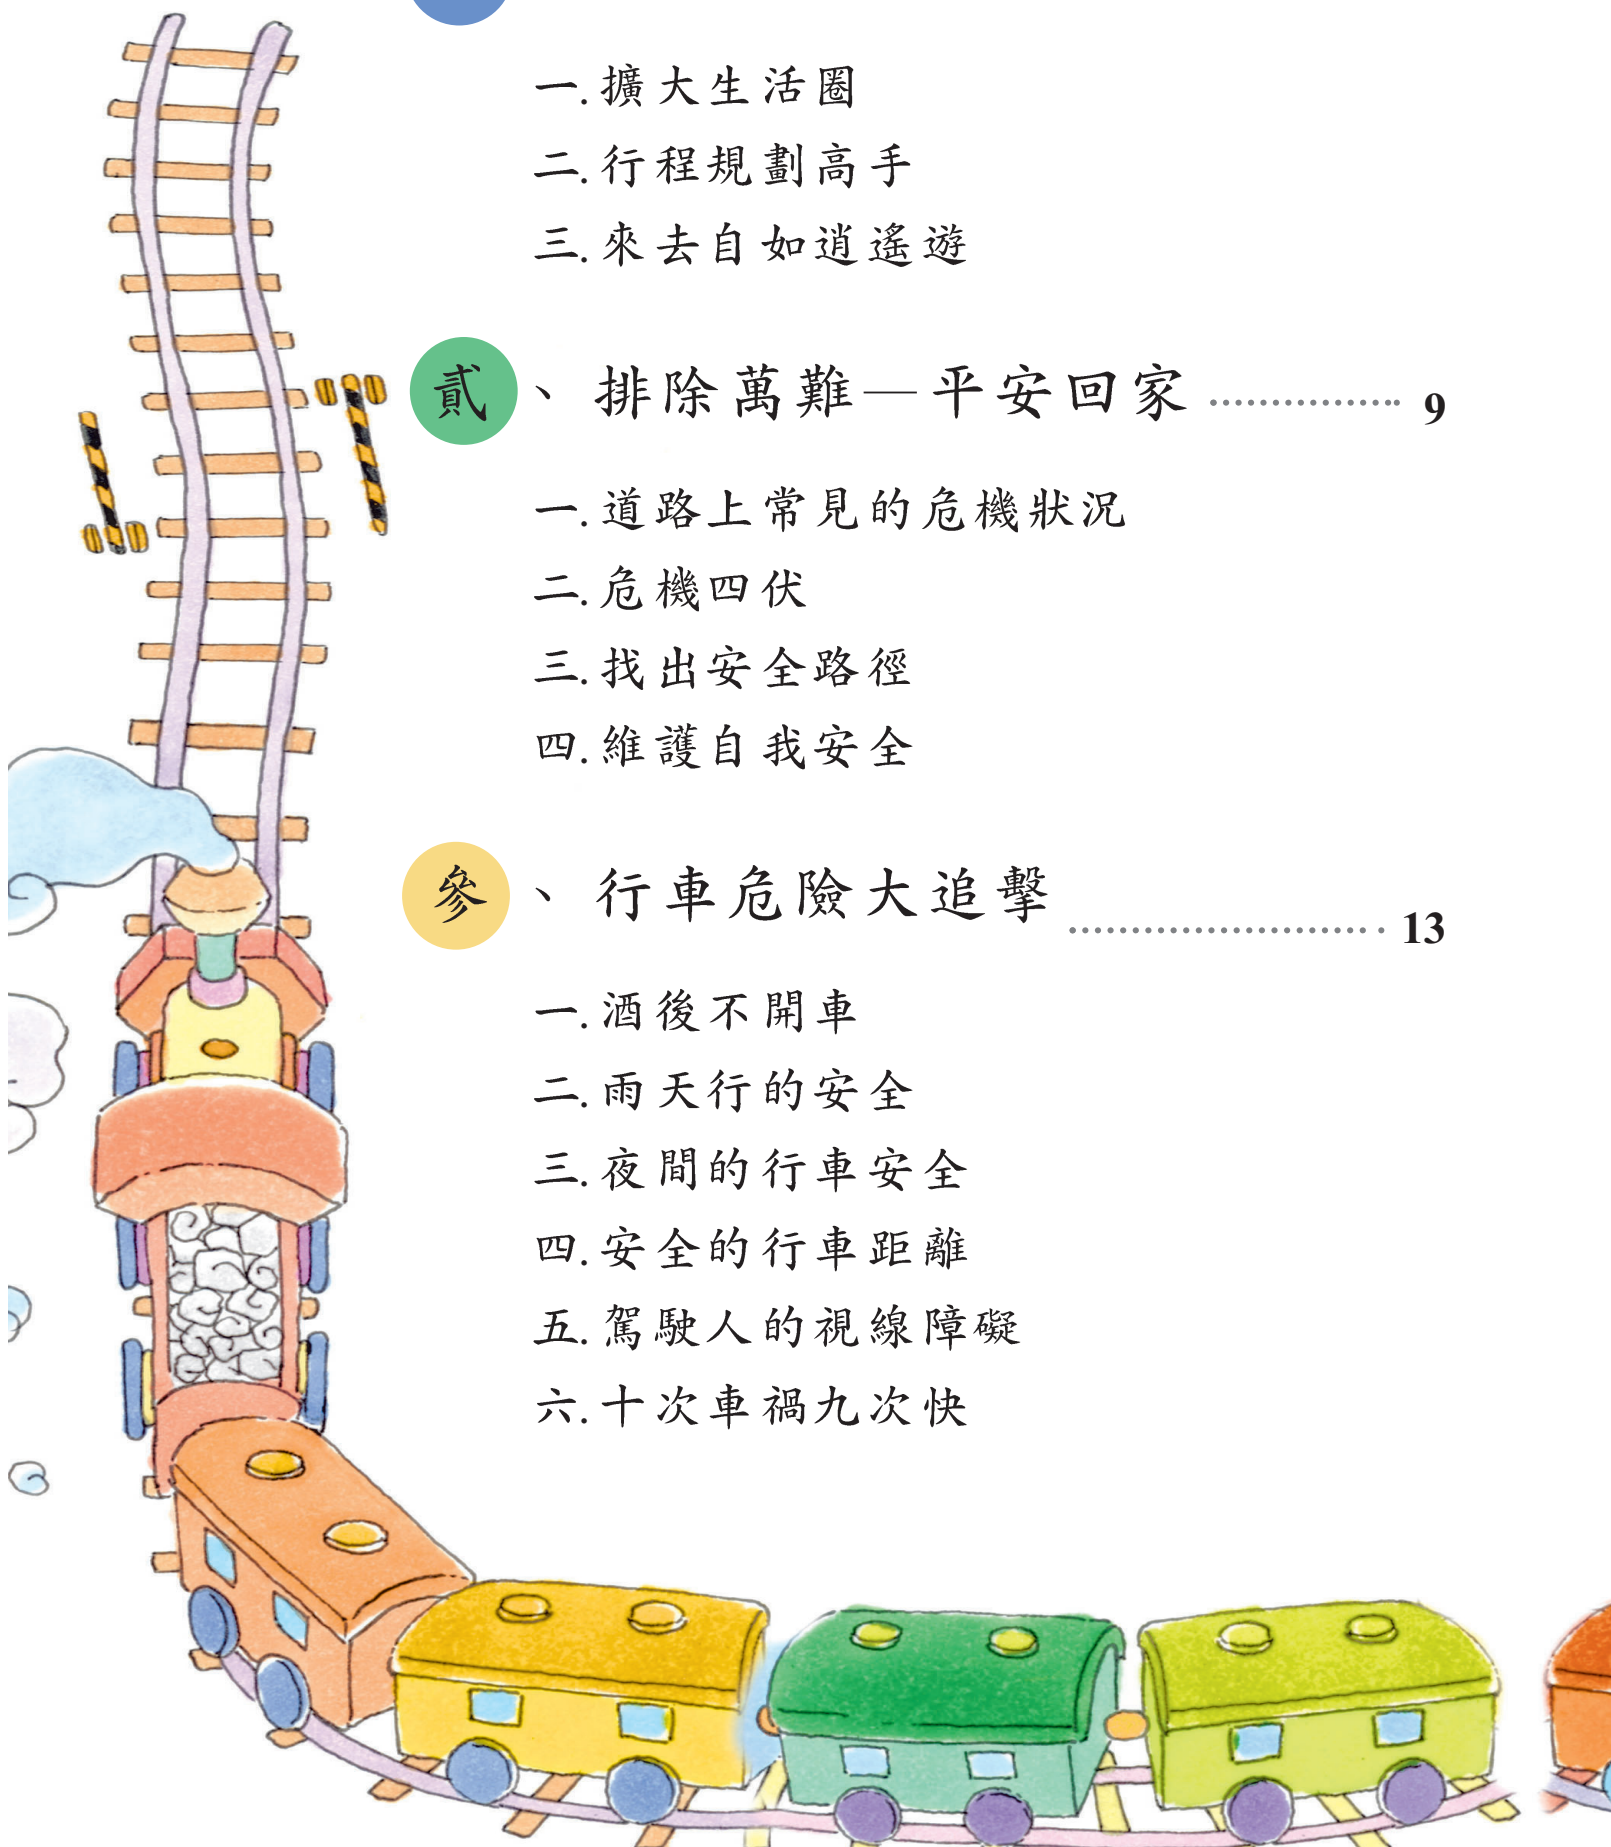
一. 擴大生活圈
二. 行程規劃高手
三. 來去自如逍遙遊

貳、排除萬難—平安回家 ................ 9

一. 道路上常見的危機狀況
二. 危機四伏
三. 找出安全路徑
四. 維護自我安全

參、行車危險大追擊 ......................... 13

一. 酒後不開車
二. 雨天行的安全
三. 夜間的行車安全
四. 安全的行車距離
五. 駕駛人的視線障礙
六. 十次車禍九次快